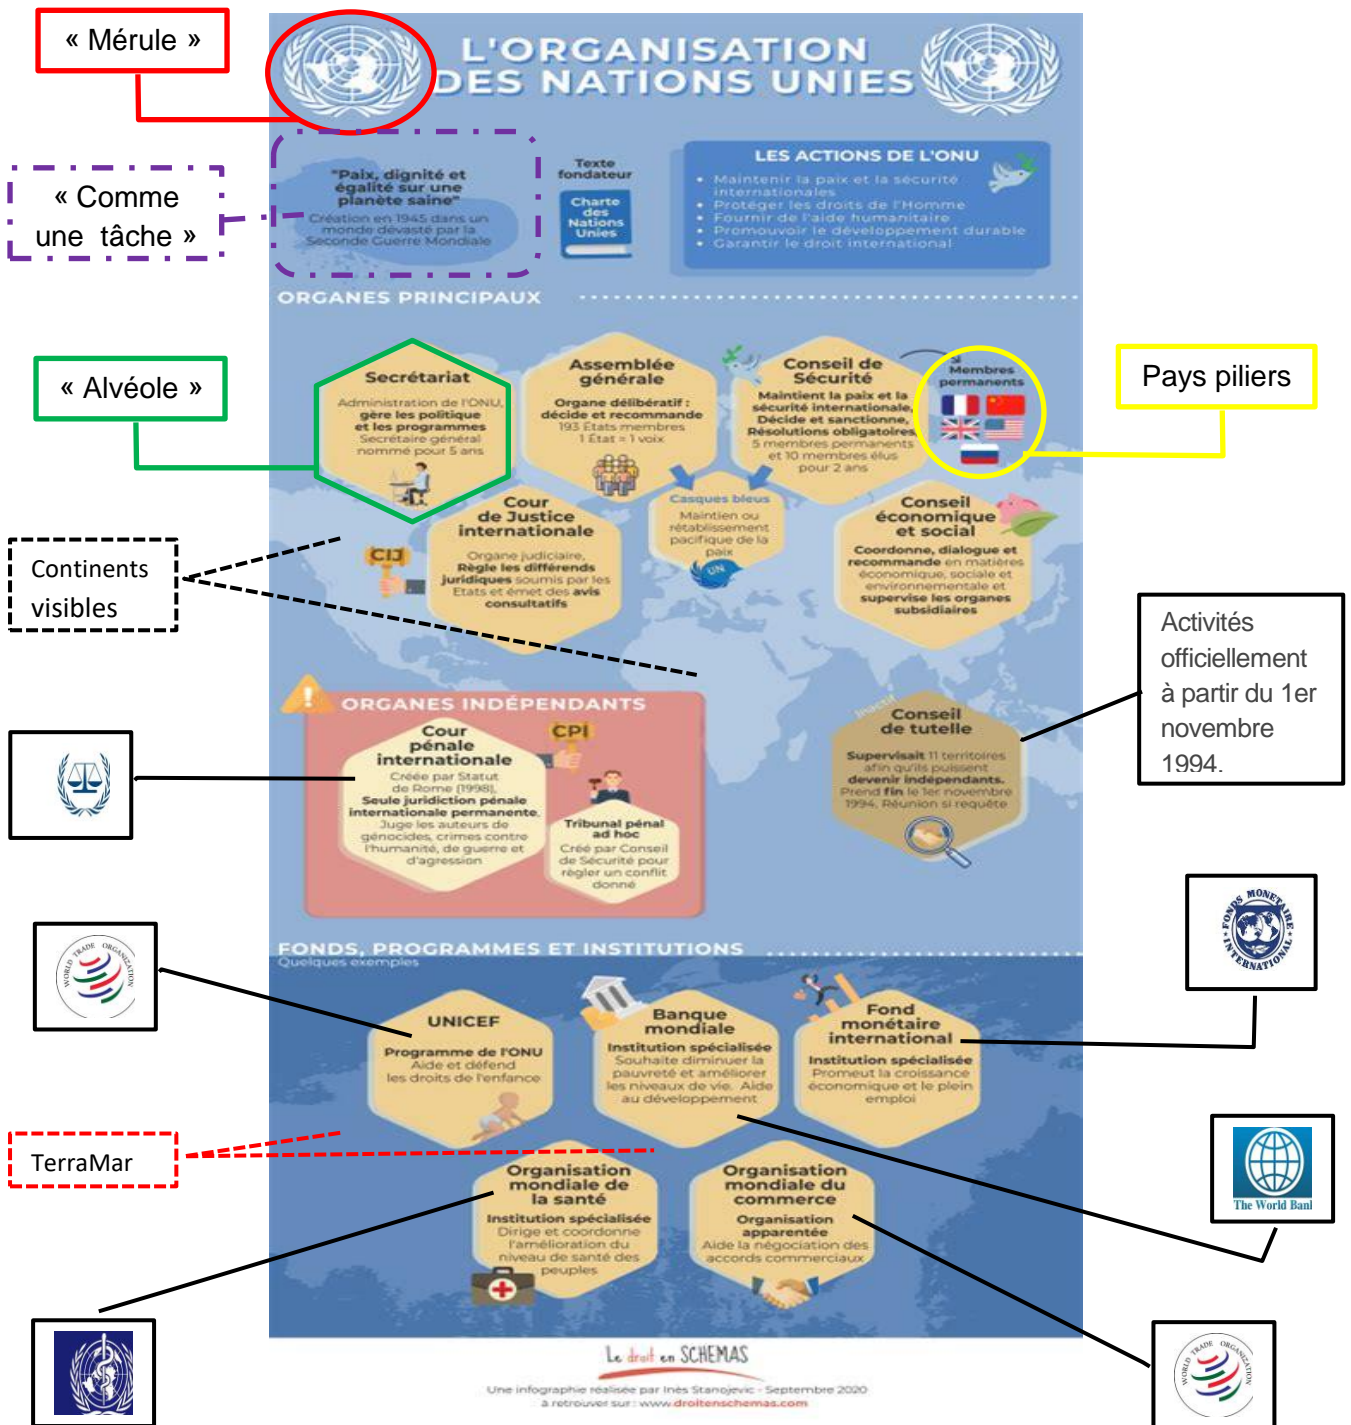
« Mérule »

L'ORGANISATION DES NATIONS UNIES

« Comme une tâche »

"Paix, dignité et égalité sur une planète saine"
Création en 1945 dans un monde dévasté par la Seconde Guerre Mondiale

Texte fondateur
Charte des Nations Unies

LES ACTIONS DE L'ONU
• Maintenir la paix et la sécurité internationales
• Protéger les droits de l'Homme
• Fournir de l'aide humanitaire
• Promouvoir le développement durable
• Garantir le droit international

ORGANES PRINCIPAUX

« Alvéole »

Secrétariat
Administration de l'ONU, gère les politique et les programmes
Secrétaire général nommé pour 5 ans

Assemblée générale
Organe délibératif : décide et recommande
193 États membres
1 État = 1 voix

Conseil de Sécurité
Maintient la paix et la sécurité internationale, Décide et sanctionne, Résolutions obligatoires
5 membres permanents et 10 membres élus pour 2 ans

Membres permanents

Pays piliers

Continents visibles

CIJ

Cour de Justice internationale
Organe judiciaire, Règle les différends juridiques soumis par les États et émet des avis consultatifs

Casques bleus
Maintien ou rétablissement pacifique de la paix

UN

Conseil économique et social
Coordonne, dialogue et recommande en matières économique, sociale et environnementale et supervise les organes subsidiaires

Activités officiellement à partir du 1er novembre 1994.

ORGANES INDÉPENDANTS

Cour pénale internationale
Créée par Statut de Rome (1998), Seule juridiction pénale internationale permanente. Juge les auteurs de génocides, crimes contre l'humanité, de guerre et d'agression

CPI

Tribunal pénal ad hoc
Créé par Conseil de Sécurité pour régler un conflit donné

Inactif
Conseil de tutelle
Supervisait 11 territoires afin qu'ils puissent devenir indépendants. Prend fin le 1er novembre 1994. Réunion si requête

FONDS, PROGRAMMES ET INSTITUTIONS
Quelques exemples

WORLD TRADE ORGANIZATION

FONDS MONETAIRE INTERNATIONAL

UNICEF
Programme de l'ONU
Aide et défend les droits de l'enfance

Banque mondiale
Institution spécialisée
Souhaite diminuer la pauvreté et améliorer les niveaux de vie. Aide au développement

Fond monétaire international
Institution spécialisée
Promeut la croissance économique et le plein emploi

TerraMar

The World Banl

Organisation mondiale de la santé
Institution spécialisée
Dirige et coordonne l'amélioration du niveau de santé des peuples

Organisation mondiale du commerce
Organisation apparentée
Aide la négociation des accords commerciaux

WORLD TRADE ORGANIZATION

Le droit en SCHEMAS
Une infographie réalisée par Inès Stanojevic - Septembre 2020
à retrouver sur : www.droitenschemas.com